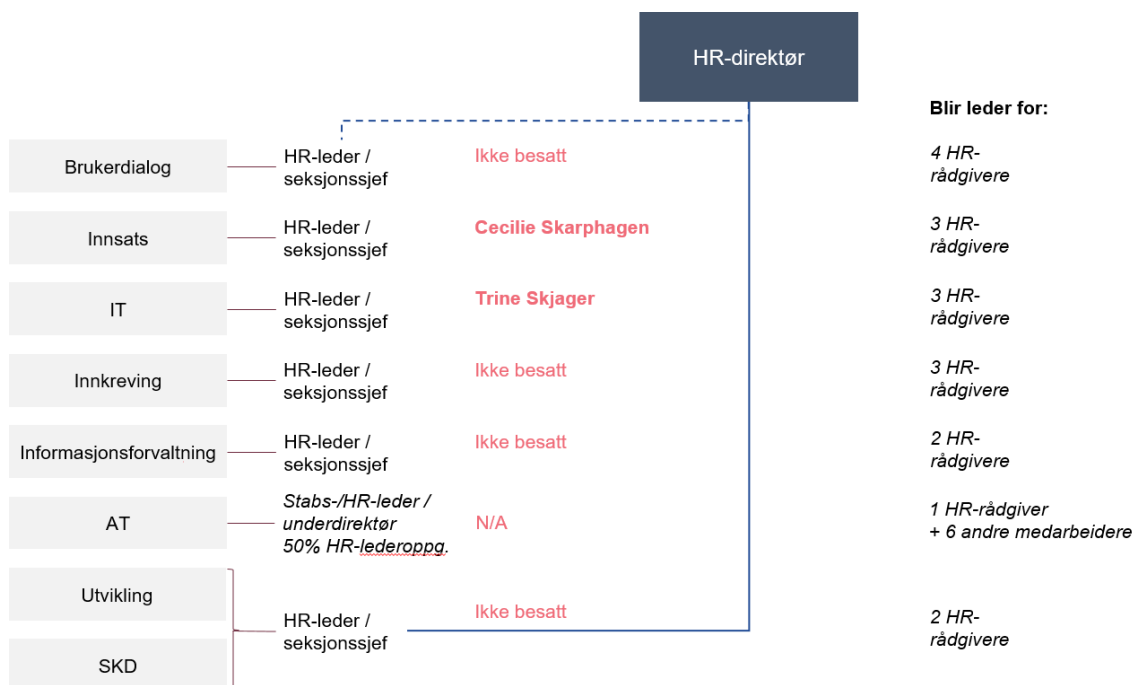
HR-direktør

Blir leder for:

Brukerdialog
HR-leder / seksjonssjef
Ikke besatt
4 HR-rådgivere

Innsats
HR-leder / seksjonssjef
Cecilie Skarphagen
3 HR-rådgivere

IT
HR-leder / seksjonssjef
Trine Skjager
3 HR-rådgivere

Innkreving
HR-leder / seksjonssjef
Ikke besatt
3 HR-rådgivere

Informasjonsforvaltning
HR-leder / seksjonssjef
Ikke besatt
2 HR-rådgivere

AT
Stabs-/HR-leder / underdirektør 50% HR-lederoppg.
N/A
1 HR-rådgiver + 6 andre medarbeidere

Utvikling
SKD
HR-leder / seksjonssjef
Ikke besatt
2 HR-rådgivere